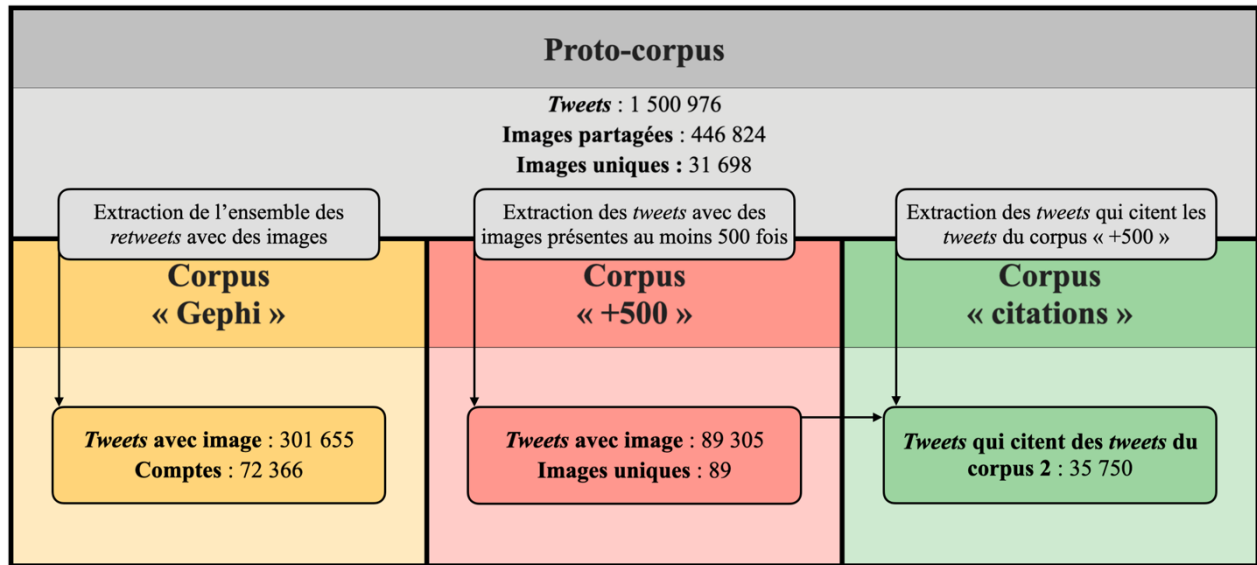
Proto-corpus

Tweets : 1 500 976
Images partagées : 446 824
Images uniques : 31 698

Extraction de l'ensemble des retweets avec des images

Extraction des tweets avec des images présentes au moins 500 fois

Extraction des tweets qui citent les tweets du corpus « +500 »

Corpus « Gephi »

Corpus « +500 »

Corpus « citations »

Tweets avec image : 301 655
Comptes : 72 366

Tweets avec image : 89 305
Images uniques : 89

Tweets qui citent des tweets du corpus 2 : 35 750